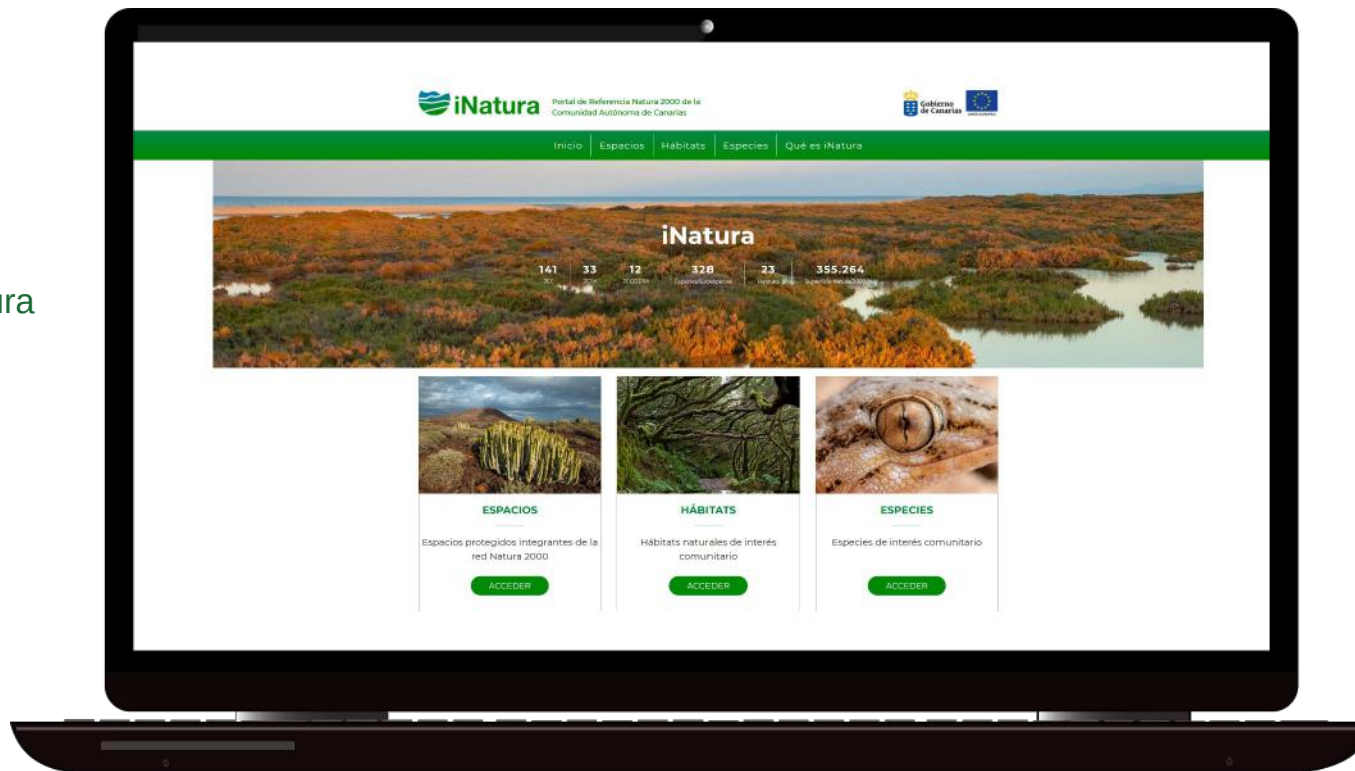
ura

iNatura Portal de Referencia Natura 2000 de la Comunidad Autónoma de Canarias

Gobierno de Canarias

Inicio | Espacios | Hábitats | Especies | Qué es iNatura

iNatura

141 ZEC | 33 ZEPA | 12 ZEC/ZEPA | 328 Especies/Subespecies | 23 Hábitats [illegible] | 355.264 Superficie Natura 2000 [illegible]

ESPACIOS

Espacios protegidos integrantes de la red Natura 2000

ACCEDER

HÁBITATS

Hábitats naturales de interés comunitario

ACCEDER

ESPECIES

Especies de interés comunitario

ACCEDER